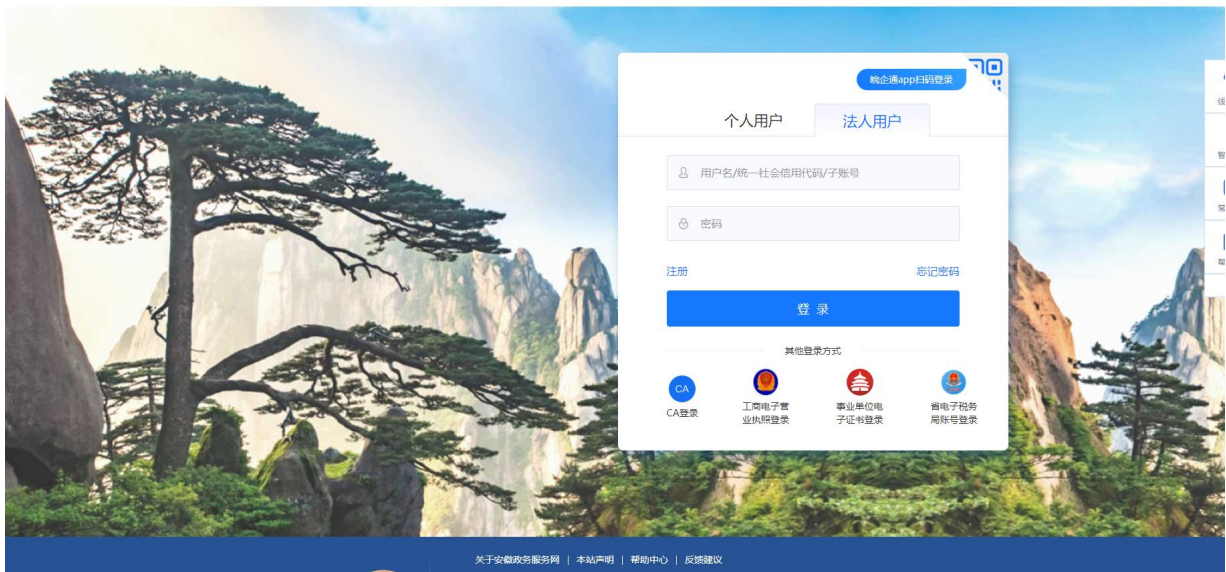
皖企通app扫码登录

个人用户 法人用户

用户名/统一社会信用代码/子账号

密码

注册 忘记密码

登录

其他登录方式

CA
CA登录

工商电子营业执照登录

事业单位电子证书登录

省电子税务局账号登录

关于安徽政务服务网 | 本站声明 | 帮助中心 | 反馈建议